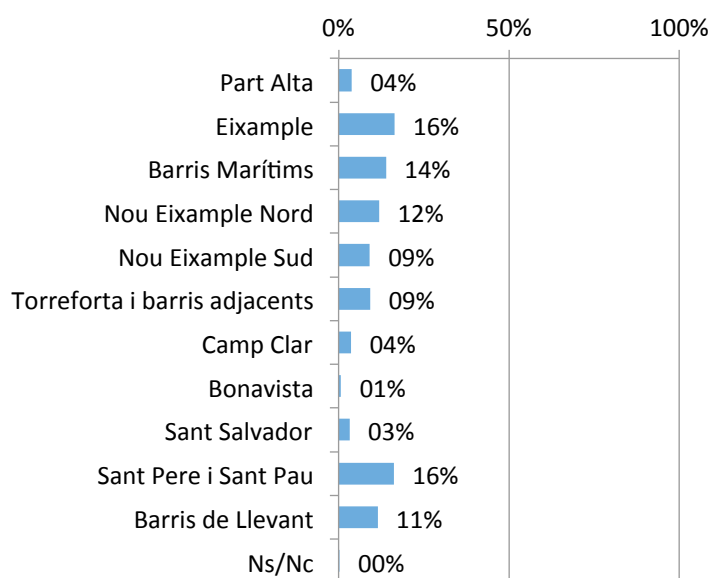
0% 50% 100%

| | |
|---|---|
| Part Alta | 04% |
| Eixample | 16% |
| Barris Marítims | 14% |
| Nou Eixample Nord | 12% |
| Nou Eixample Sud | 09% |
| Torreforta i barris adjacents | 09% |
| Camp Clar | 04% |
| Bonavista | 01% |
| Sant Salvador | 03% |
| Sant Pere i Sant Pau | 16% |
| Barris de Llevant | 11% |
| Ns/Nc | 00% |